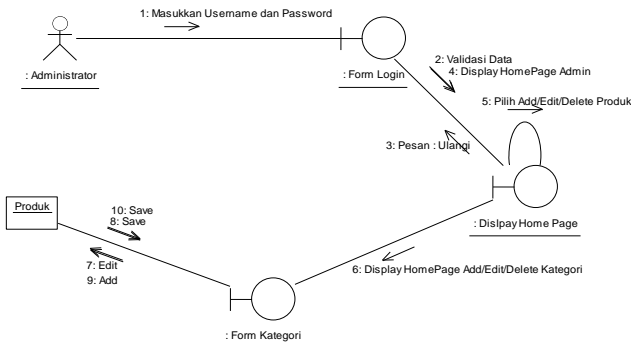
1: Masukkan Username dan Password

: Administrator

: Form Login

2: Validasi Data
4: Display HomePage Admin

5: Pilih Add/Edit/Delete Produk

3: Pesan : Ulangi

: Dislpay Home Page

Produk

10: Save
8: Save

7: Edit
9: Add

6: Display HomePage Add/Edit/Delete Kategori

: Form Kategori